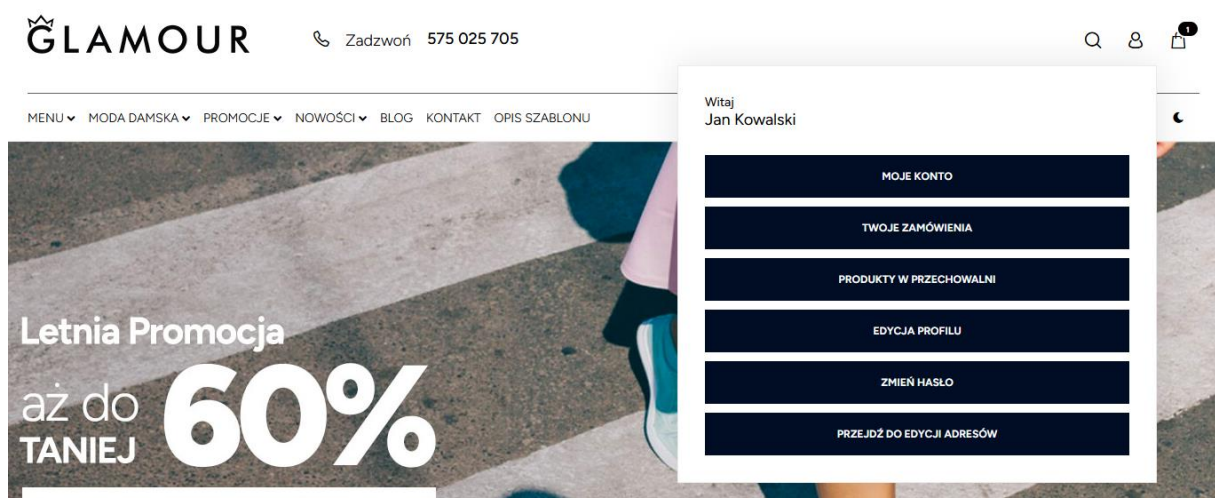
GLAMOUR

Zadzwoń 575 025 705

1

MENU MODA DAMSKA PROMOCJE NOWOŚCI BLOG KONTAKT OPIS SZABLONU

Witaj
Jan Kowalski

MOJE KONTO

TWOJE ZAMÓWIENIA

PRODUKTY W PRZECHOWALNI

EDYCJA PROFILU

ZMIEŃ HASŁO

PRZEJDŹ DO EDYCJI ADRESÓW

Letnia Promocja

aż do 60%
TANIEJ